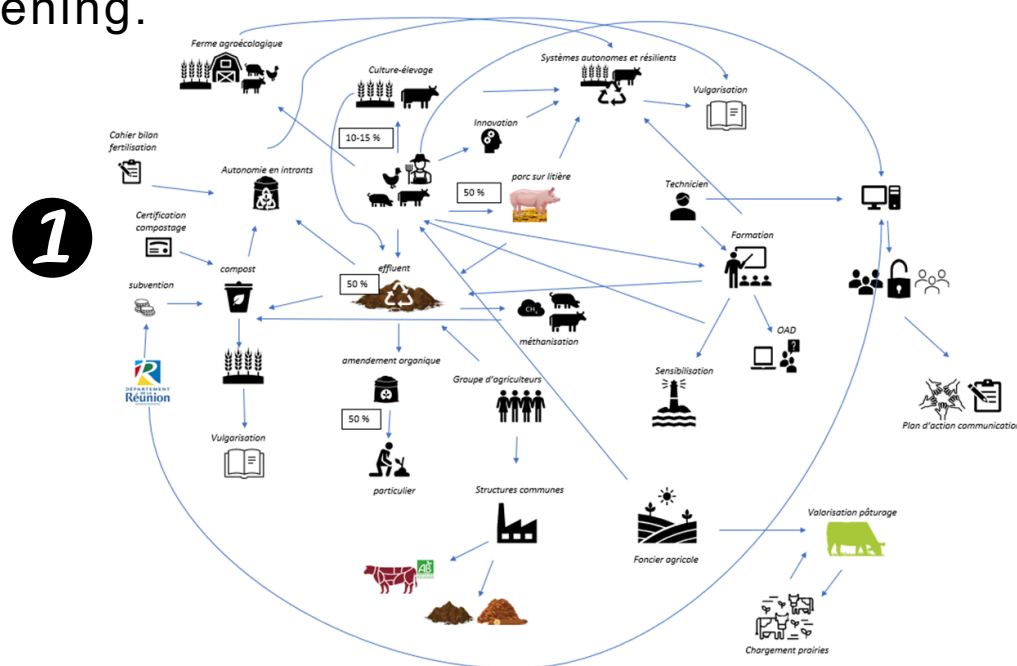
ening.

1

Ferme agroécologique

Culture-élevage

Systèmes autonomes et résilients

Vulgarisation

Cahier bilan fertilisation

10-15 %

Innovation

Autonomie en intrants

50 %

porc sur litière

Technicien

Certification compostage

Formation

compost

effluent

50 %

subvention

CH4

méthanisation

OAD

amendement organique

Groupe d'agriculteurs

Sensibilisation

DÉPARTEMENT LA Réunion

50 %

Vulgarisation

particulier

Plan d'action communication

Structures communes

Valorisation pâturage

Foncier agricole

AB

Chargement prairies